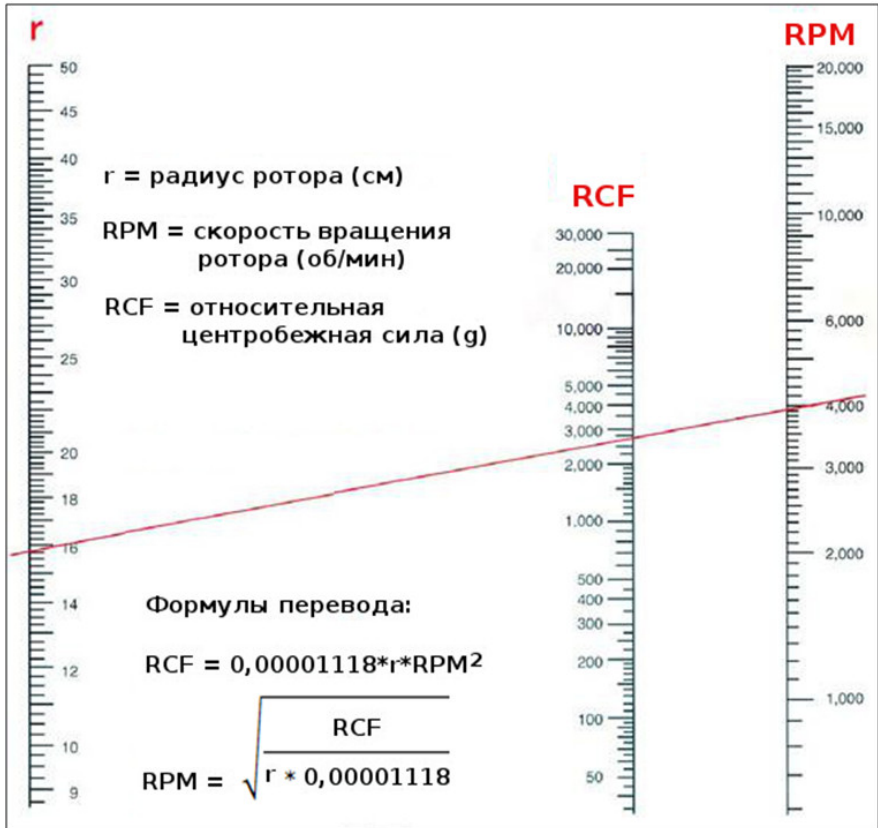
r

50
45
40
35
30
25
20
18
16
14
12
10
9

r = радиус ротора (см)

RPM = скорость вращения ротора (об/мин)

RCF = относительная центробежная сила (g)

RCF

30,000
20,000
10,000
5,000
4,000
3,000
2,000
1,000
500
400
300
200
100
50

RPM

20,000
15,000
10,000
6,000
4,000
3,000
2,000
1,000

Формулы перевода:

RCF = 0,00001118*r*RPM$^2$

RPM = $\sqrt{\frac{RCF}{r * 0,00001118}}$